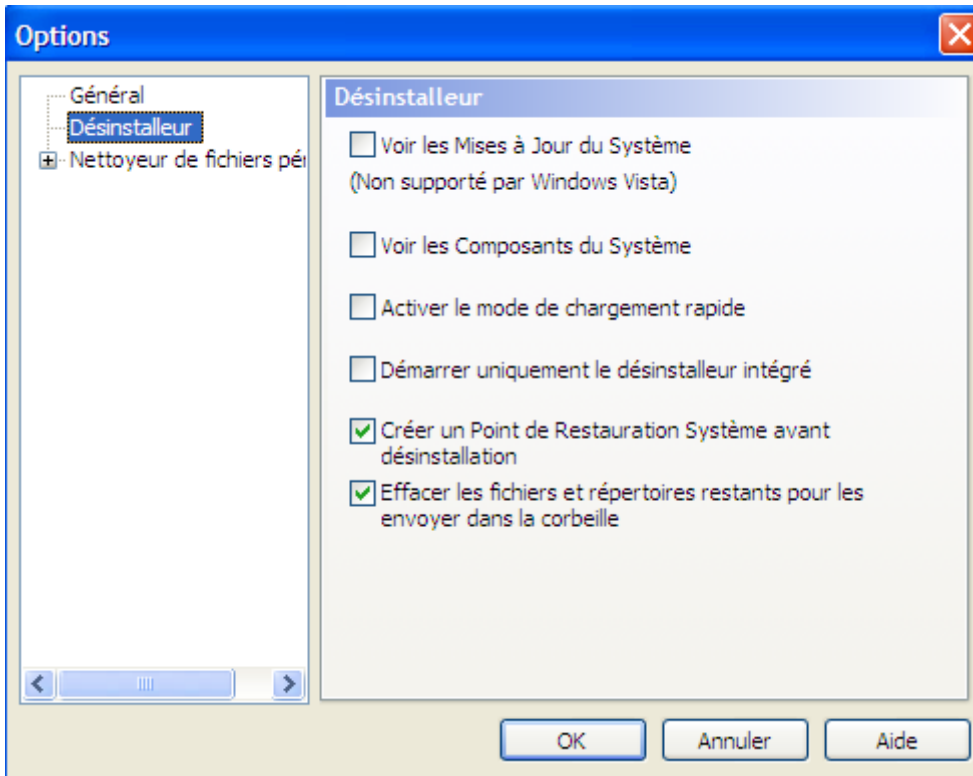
Options

Général
Désinstalleur
Nettoyeur de fichiers pé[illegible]

Désinstalleur

Voir les Mises à Jour du Système
(Non supporté par Windows Vista)

Voir les Composants du Système

Activer le mode de chargement rapide

Démarrer uniquement le désinstalleur intégré

Créer un Point de Restauration Système avant désinstallation

Effacer les fichiers et répertoires restants pour les envoyer dans la corbeille

OK
Annuler
Aide